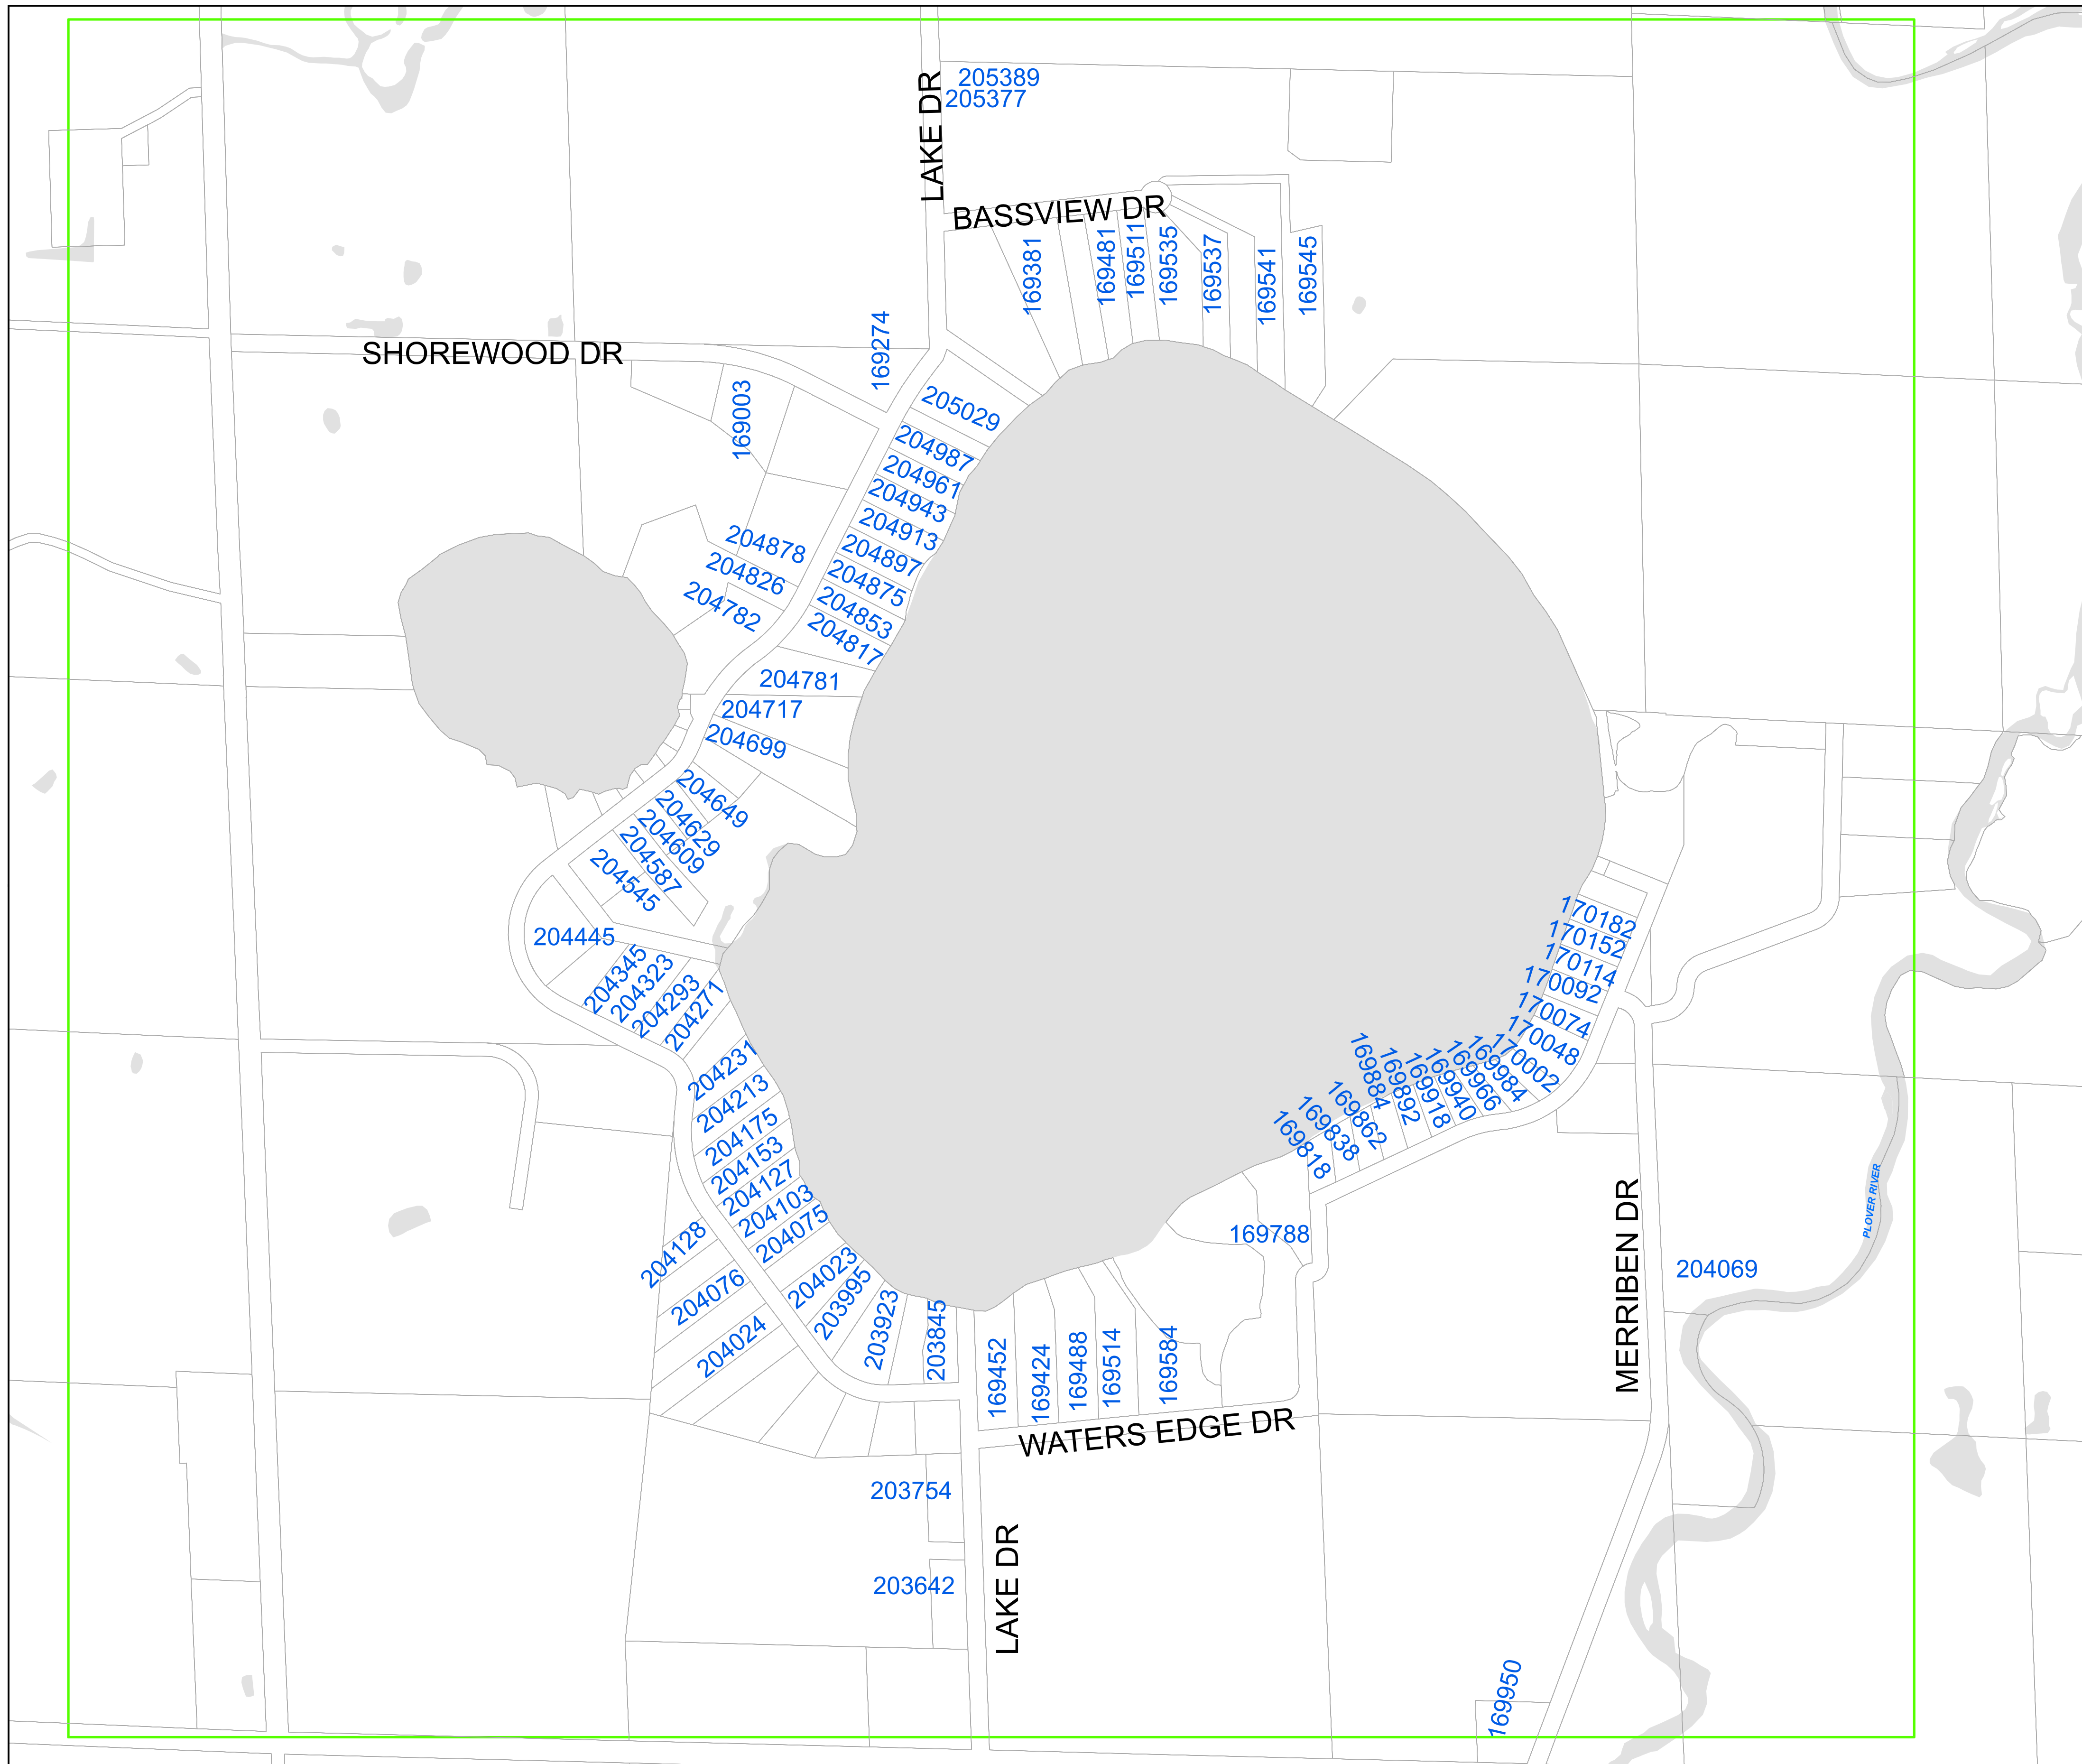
LAKE DR
205389
205377
BASSVIEW DR
169381
169481
169511
169535
169537
169541
169545
SHOREWOOD DR
169274
169003
205029
204987
204961
204943
204913
204897
204875
204853
204817
204878
204826
204782
204781
204717
204699
204649
204629
204609
204587
204545
204445
204345
204323
204293
204271
204231
204213
204175
204153
204127
204103
204075
204128
204076
204024
204023
203995
203923
203845
169452
169424
169488
169514
169584
169788
170182
170152
170114
170092
170074
170048
170002
169984
169966
169940
169918
169892
169884
169862
169838
169818
MERRIBEN DR
204069
PLOVER RIVER
WATERS EDGE DR
203754
203642
LAKE DR
169950